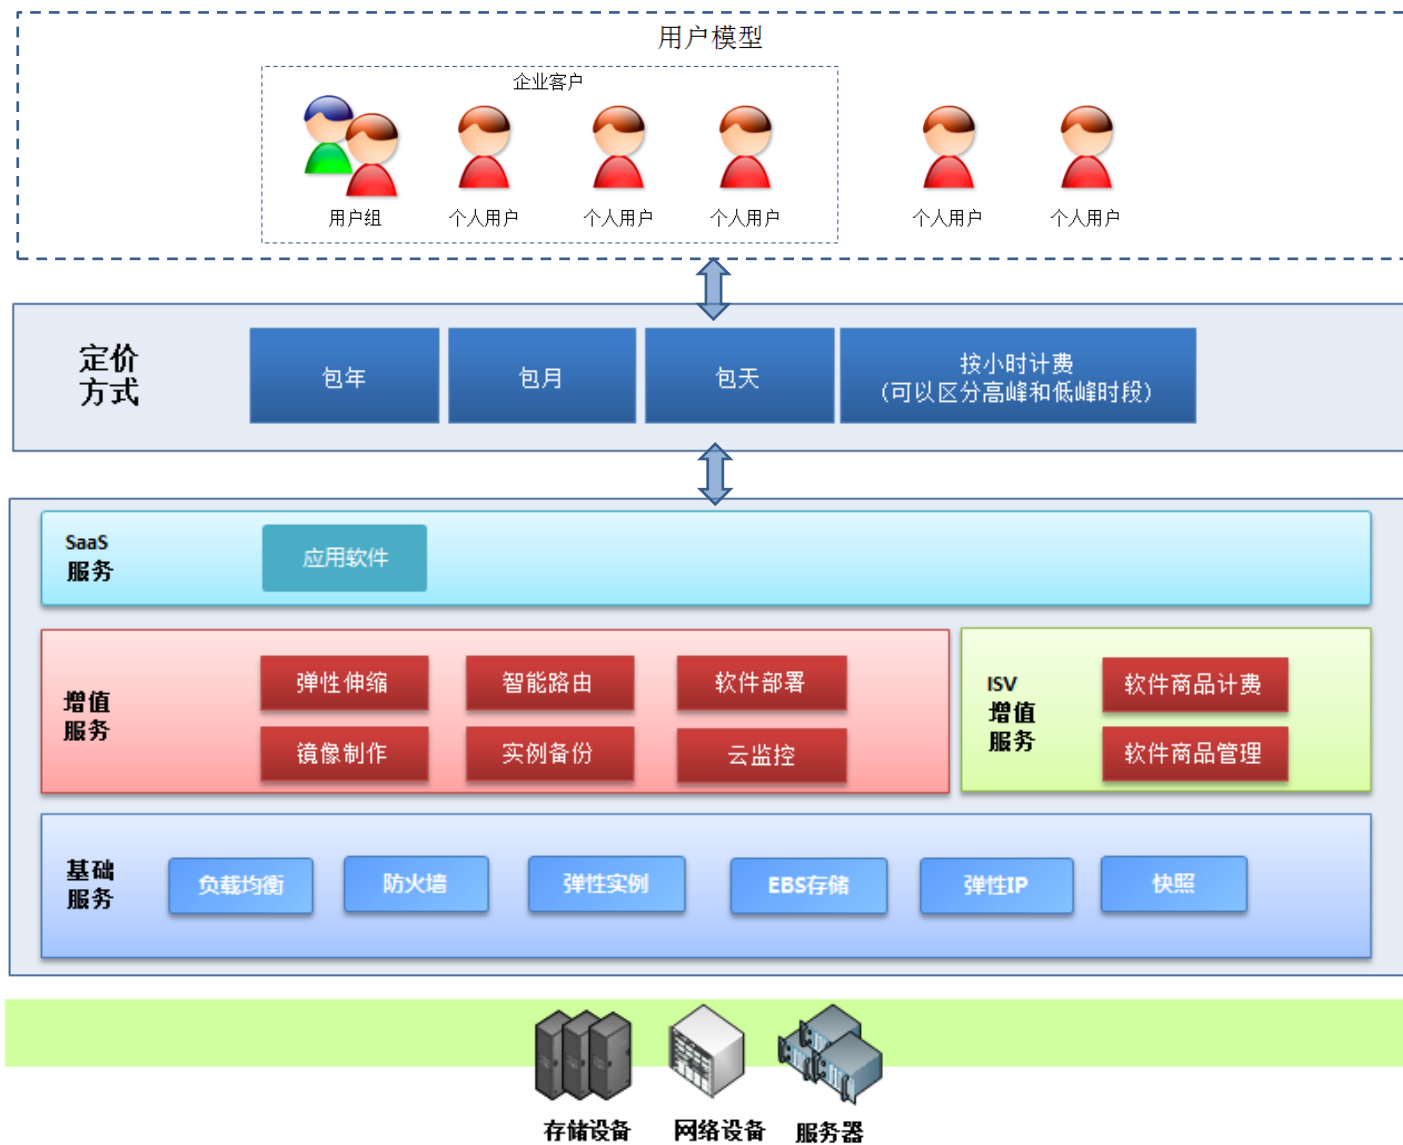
用户模型

企业客户

用户组 个人用户 个人用户 个人用户 个人用户 个人用户

定价方式

包年 包月 包天 按小时计费（可以区分高峰和低峰时段）

SaaS 服务

应用软件

增值服务

弹性伸缩 智能路由 软件部署
镜像制作 实例备份 云监控

ISV 增值服务

软件商品计费
软件商品管理

基础服务

负载均衡 防火墙 弹性实例 EBS存储 弹性IP 快照

存储设备 网络设备 服务器